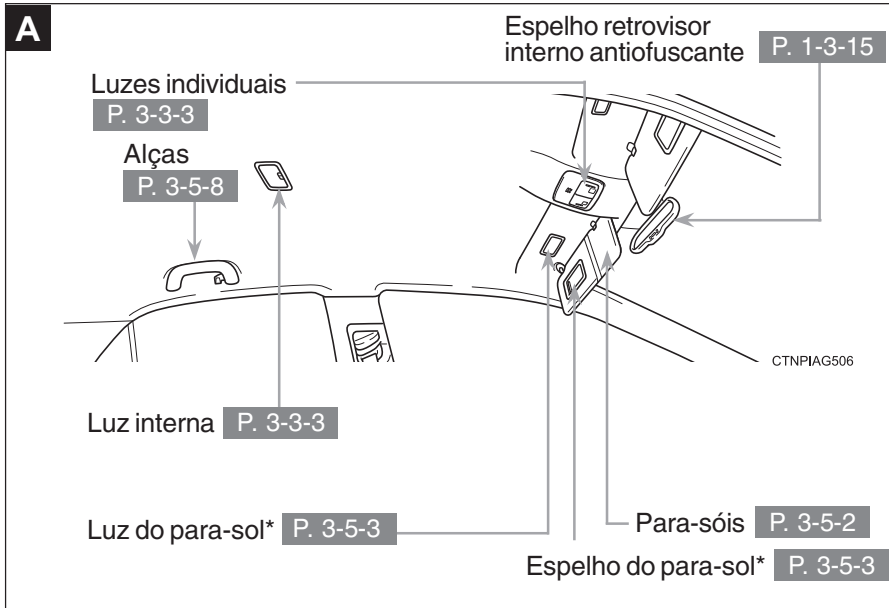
A

Espelho retrovisor interno antiofuscante P. 1-3-15

Luzes individuais P. 3-3-3

Alças P. 3-5-8

CTNPIAG506

Luz interna P. 3-3-3

Luz do para-sol* P. 3-5-3

Para-sóis P. 3-5-2

Espelho do para-sol* P. 3-5-3